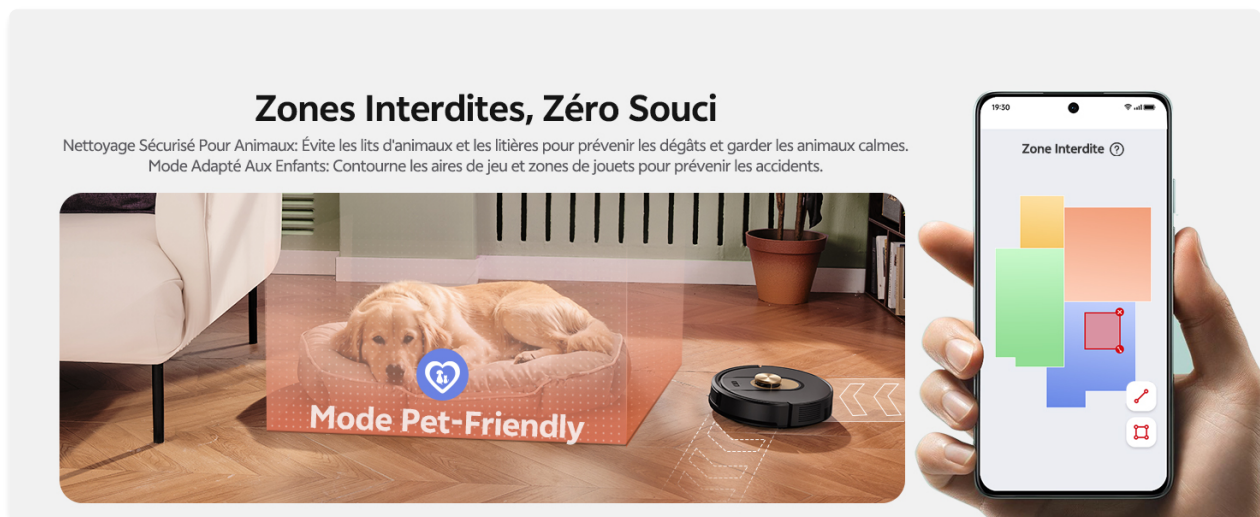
Zones Interdites, Zéro Souci

Nettoyage Sécurisé Pour Animaux: Évite les lits d'animaux et les litières pour prévenir les dégâts et garder les animaux calmes. Mode Adapté Aux Enfants: Contourne les aires de jeu et zones de jouets pour prévenir les accidents.

Mode Pet-Friendly

19:30

Zone Interdite